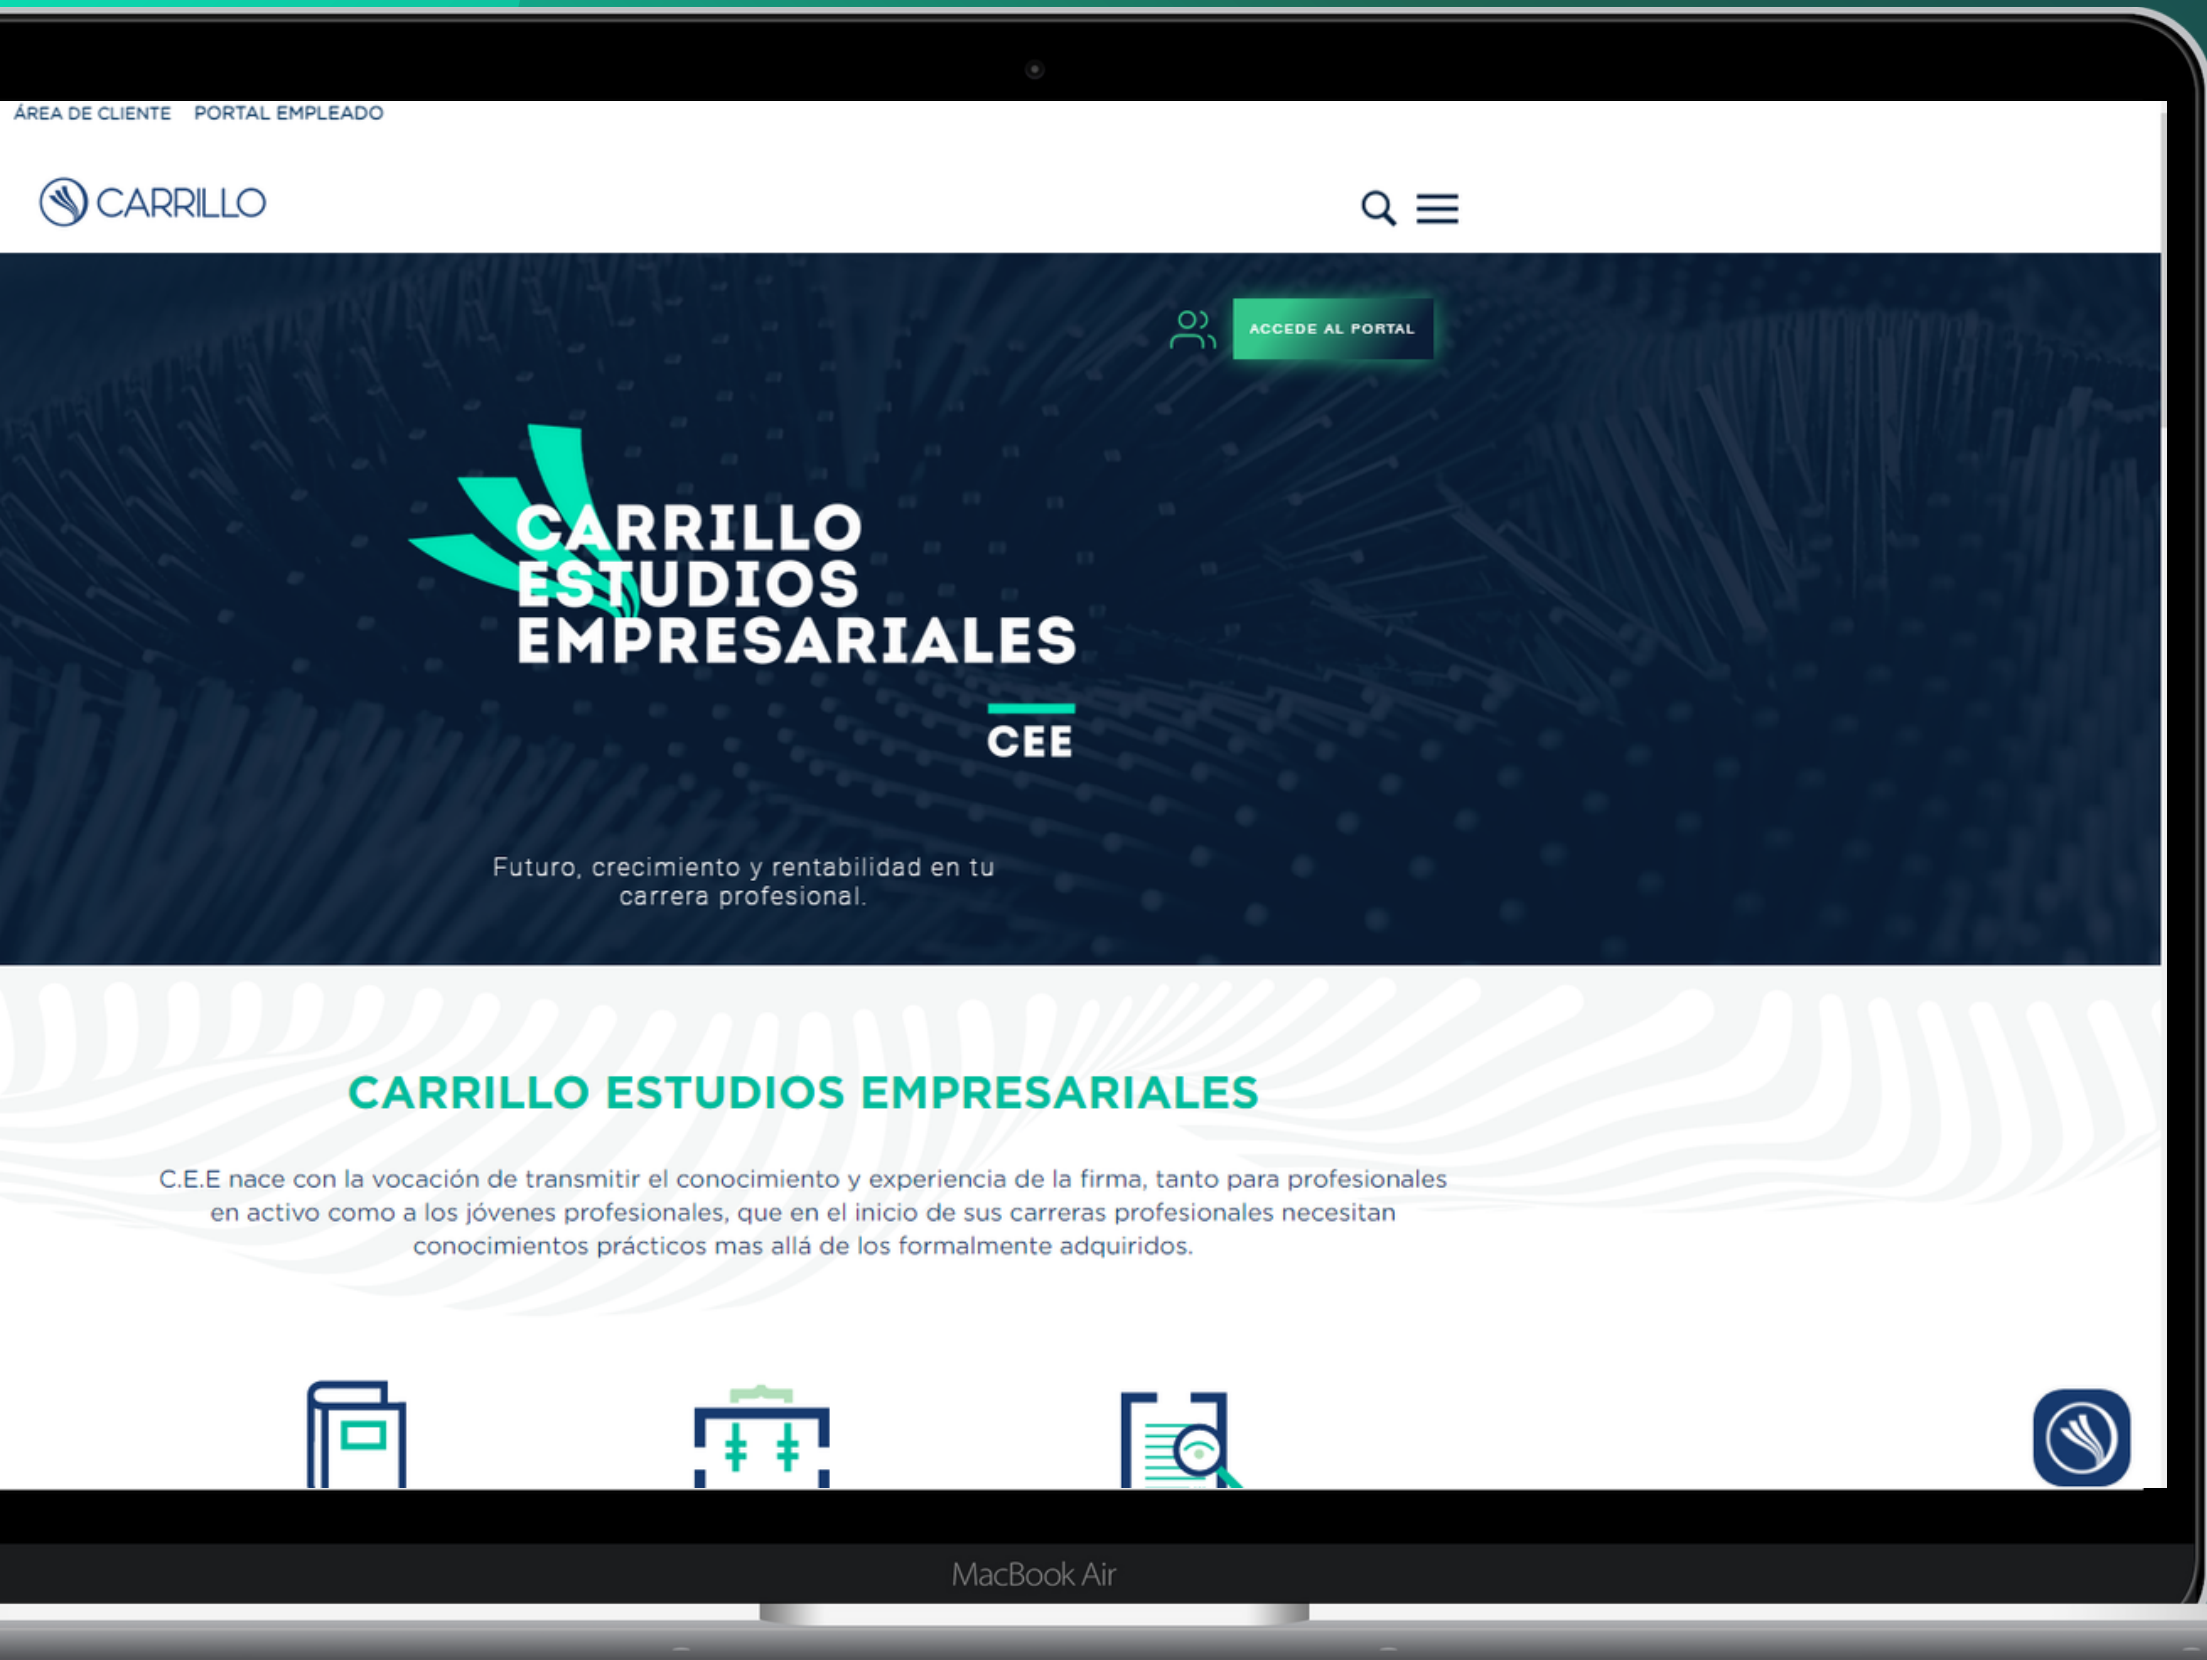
ÁREA DE CLIENTE PORTAL EMPLEADO

CARRILLO

ACCEDE AL PORTAL

CARRILLO ESTUDIOS EMPRESARIALES

CEE

Futuro, crecimiento y rentabilidad en tu carrera profesional.

CARRILLO ESTUDIOS EMPRESARIALES

C.E.E nace con la vocación de transmitir el conocimiento y experiencia de la firma, tanto para profesionales en activo como a los jóvenes profesionales, que en el inicio de sus carreras profesionales necesitan conocimientos prácticos mas allá de los formalmente adquiridos.

MacBook Air